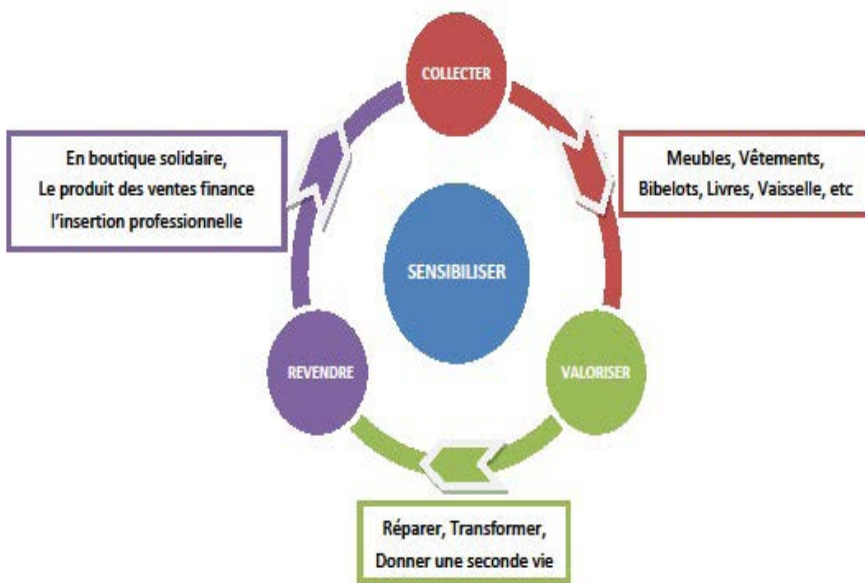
COLLECTER

En boutique solidaire,
Le produit des ventes finance
l'insertion professionnelle

Meubles, Vêtements,
Bibelots, Livres, Vaisselle, etc

SENSIBILISER

REVENDRE

VALORISER

Réparer, Transformer,
Donner une seconde vie